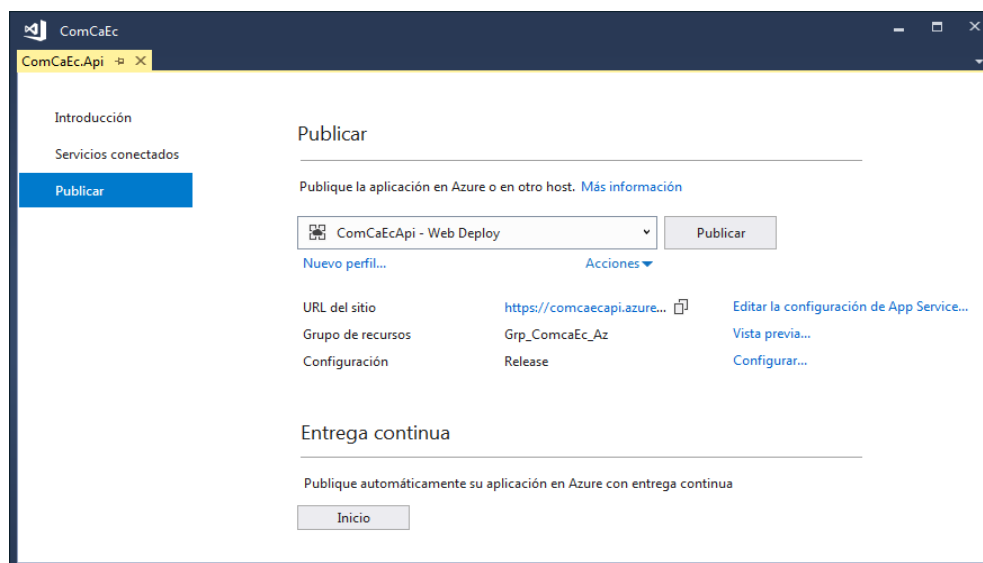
ComCaEc

ComCaEc.Api

Introducción

Servicios conectados

Publicar

Publicar

Publique la aplicación en Azure o en otro host. Más información

ComCaEcApi - Web Deploy

Publicar

Nuevo perfil...

Acciones

| URL del sitio | https://comcaecapi.azure... | Editar la configuración de App Service... |
|---|---|---|
| Grupo de recursos | Grp_ComcaEc_Az | Vista previa... |
| Configuración | Release | Configurar... |

Entrega continua

Publique automáticamente su aplicación en Azure con entrega continua

Inicio